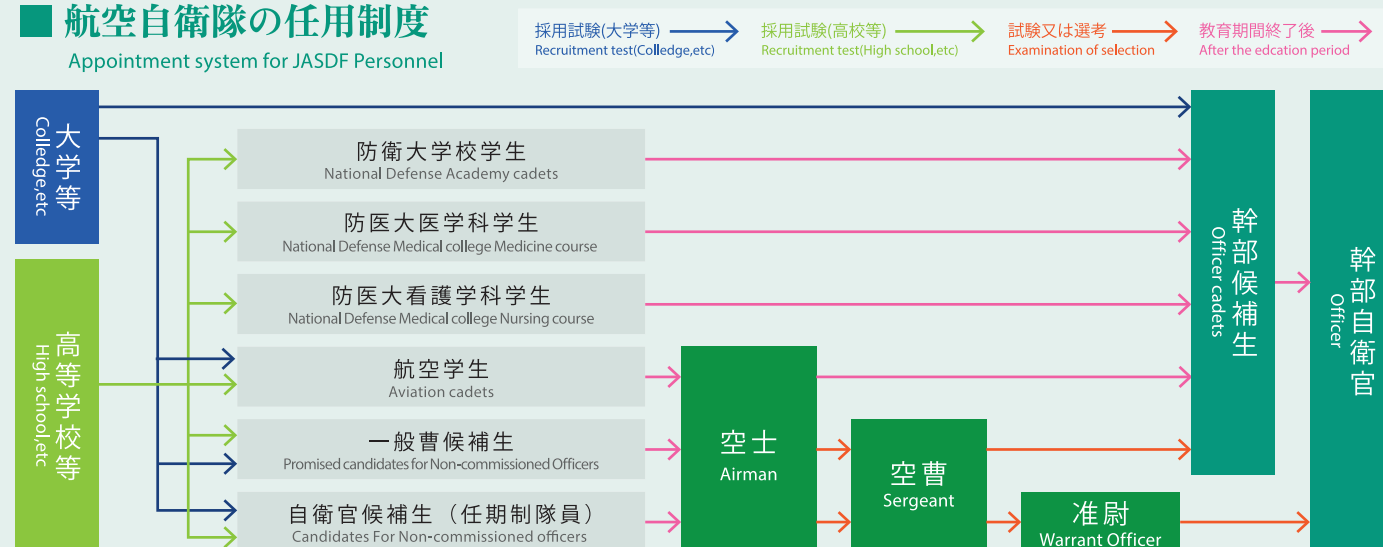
航空自衛隊の任用制度
Appointment system for JASDF Personnel

採用試験(大学等)
Recruitment test(Colledge,etc)
採用試験(高校等)
Recruitment test(High school,etc)
試験又は選考
Examination of selection
教育期間終了後
After the edcation period

大学等
Colledge,etc

高等学校等
High school,etc

防衛大学校学生
National Defense Academy cadets

防医大医学科学生
National Defense Medical college Medicine course

防医大看護学科学生
National Defense Medical college Nursing course

航空学生
Aviation cadets

一般曹候補生
Promised candidates for Non-commissioned Officers

自衛官候補生（任期制隊員）
Candidates For Non-commissioned officers

空士
Airman

空曹
Sergeant

准尉
Warrant Officer

幹部候補生
Officer cadets

幹部自衛官
Officer